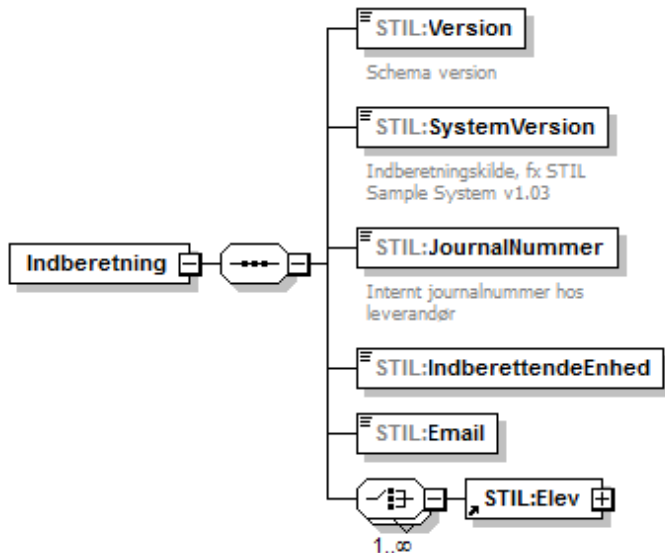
Indberetning

STIL:Version

Schema version

STIL:SystemVersion

Indberetningskilde, fx STIL Sample System v1.03

STIL:JournalNummer

Internt journalnummer hos leverandør

STIL:IndberettendeEnhed

STIL:Email

STIL:Elev

1..∞